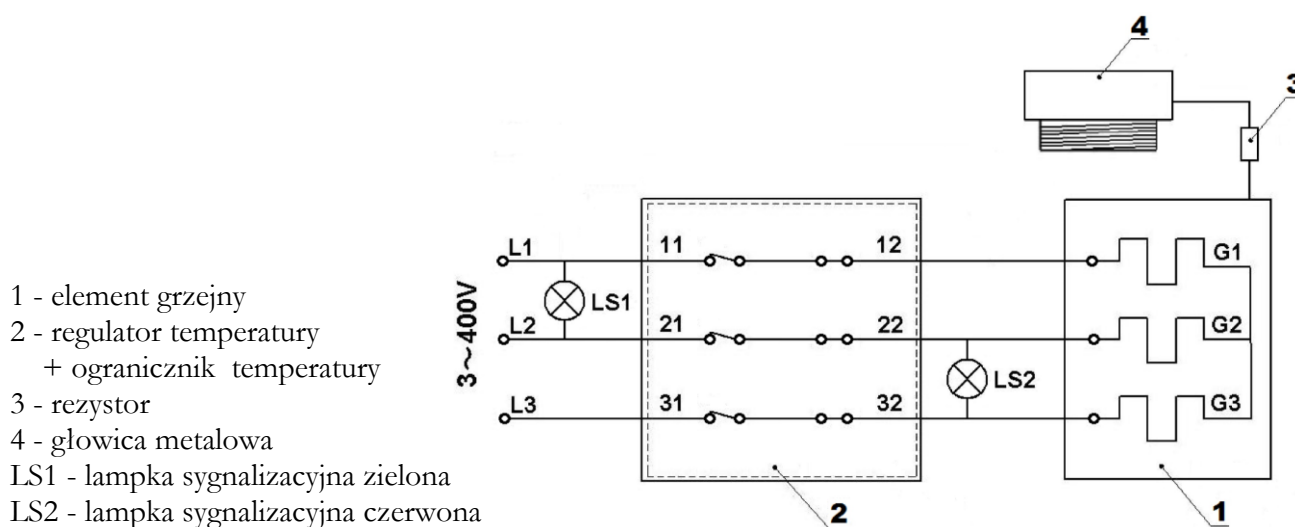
1 - element grzejny
2 - regulator temperatury
+ ogranicznik temperatury
3 - rezystor
4 - głowica metalowa
LS1 - lampka sygnalizacyjna zielona
LS2 - lampka sygnalizacyjna czerwona

4
3
3~400V
L1
L2
L3
LS1
11
12
21
22
31
32
LS2
G1
G2
G3
2
1